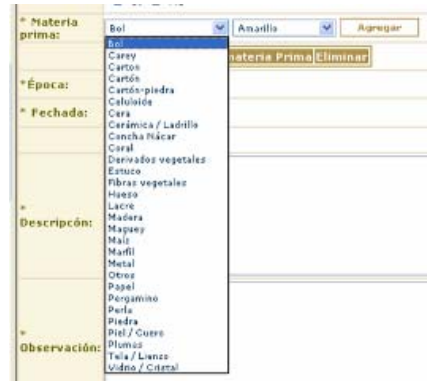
* Materia prima:
Bol
Amarillo
Agregar
Bol
Carey
Cartón
Cartón
Cartón-piedra
Celuloide
Cera
Cerámica / Ladrillo
Concha Nácar
Coral
Derivados vegetales
Estuco
Fibras vegetales
Hueso
Lacre
Madera
Maguey
Maíz
Marfil
Metal
Otros
Papel
Pergamino
Perla
Piedra
Piel / Cuero
Plumas
Tela / Lienzo
Vidrio / Cristal
materia Prima
Eliminar
*Época:
* Fechada:
* Descripcón:
* Observación: